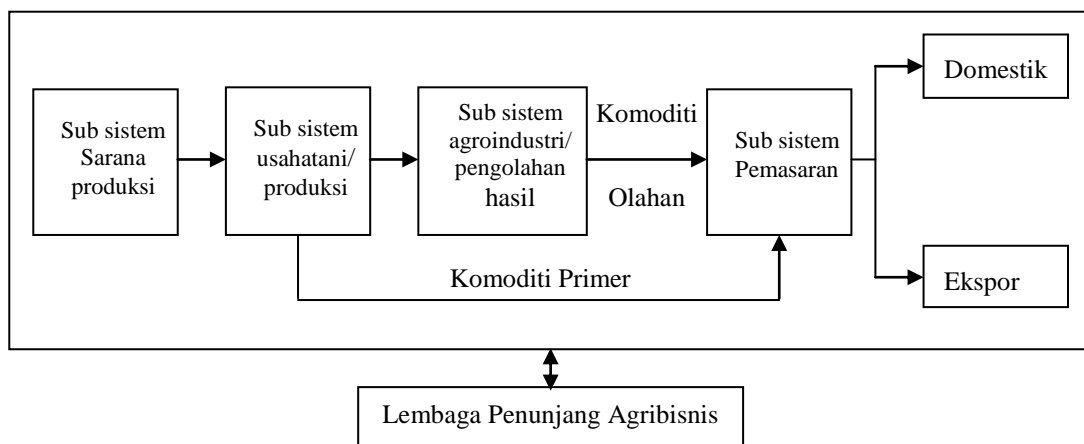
Sub sistem Sarana produksi

Sub sistem usahatani/ produksi

Sub sistem agroindustri/ pengolahan hasil

Komoditi

Olahan

Sub sistem Pemasaran

Domestik

Ekspor

Komoditi Primer

Lembaga Penunjang Agribisnis